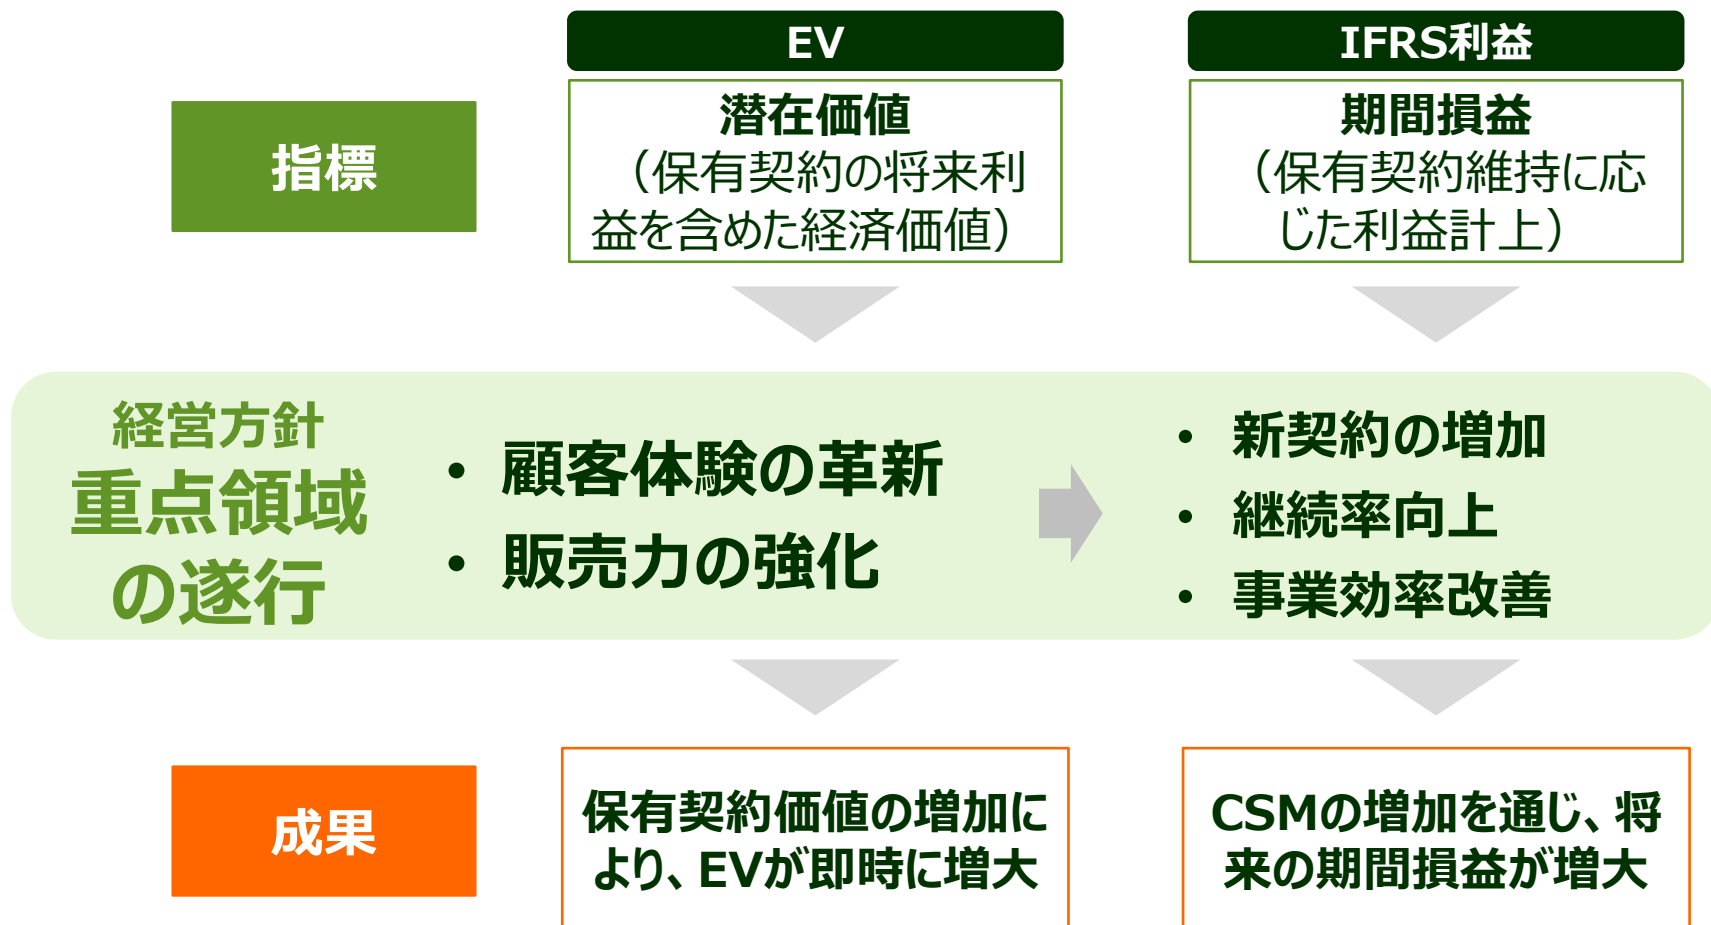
EV

IFRS利益

指標

潜在価値
（保有契約の将来利益を含めた経済価値）

期間損益
（保有契約維持に応じた利益計上）

経営方針
重点領域の遂行

• 顧客体験の革新
• 販売力の強化

• 新契約の増加
• 継続率向上
• 事業効率改善

成果

保有契約価値の増加により、EVが即時に増大

CSMの増加を通じ、将来の期間損益が増大